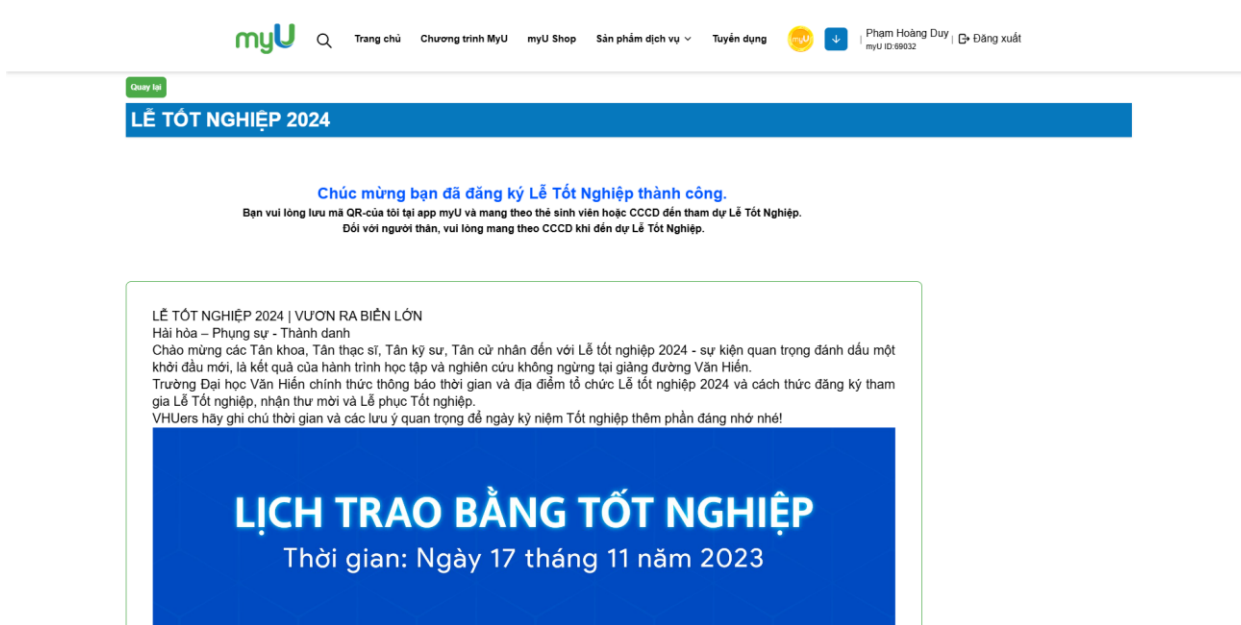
myU Trang chủ Chương trình MyU myU Shop Sản phẩm dịch vụ Tuyển dụng Phạm Hoàng Duy myU ID:69032 Đăng xuất

Quay lại

LỄ TỐT NGHIỆP 2024

Chúc mừng bạn đã đăng ký Lễ Tốt Nghiệp thành công.
Bạn vui lòng lưu mã QR-của tôi tại app myU và mang theo thẻ sinh viên hoặc CCCD đến tham dự Lễ Tốt Nghiệp.
Đối với người thân, vui lòng mang theo CCCD khi đến dự Lễ Tốt Nghiệp.

LỄ TỐT NGHIỆP 2024 | VƯƠN RA BIỂN LỚN
Hài hòa – Phụng sự - Thành danh
Chào mừng các Tân khoa, Tân thạc sĩ, Tân kỹ sư, Tân cử nhân đến với Lễ tốt nghiệp 2024 - sự kiện quan trọng đánh dấu một khởi đầu mới, là kết quả của hành trình học tập và nghiên cứu không ngừng tại giảng đường Văn Hiến.
Trường Đại học Văn Hiến chính thức thông báo thời gian và địa điểm tổ chức Lễ tốt nghiệp 2024 và cách thức đăng ký tham gia Lễ Tốt nghiệp, nhận thư mời và Lễ phục Tốt nghiệp.
VHUers hãy ghi chú thời gian và các lưu ý quan trọng để ngày kỷ niệm Tốt nghiệp thêm phần đáng nhớ nhé!

LỊCH TRAO BẰNG TỐT NGHIỆP
Thời gian: Ngày 17 tháng 11 năm 2023